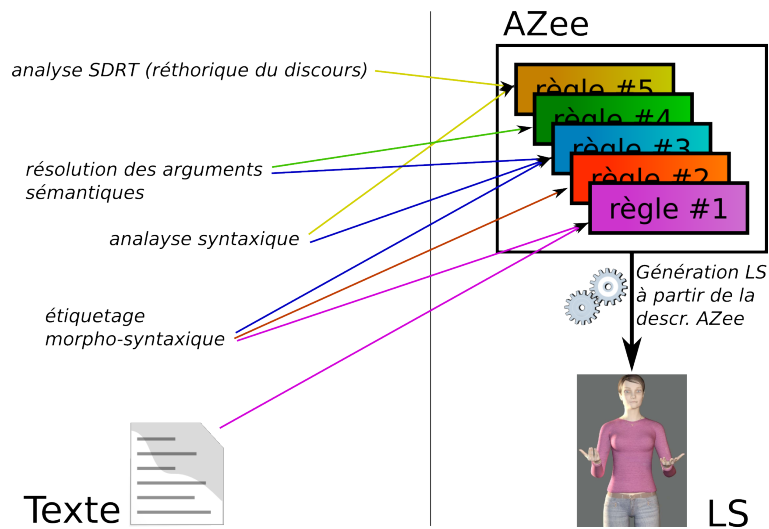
AZee

analyse SDRT (réthorique du discours)

règle #5

règle #4

règle #3

règle #2

règle #1

résolution des arguments sémantiques

analayse syntaxique

Génération LS à partir de la descr. AZee

étiquetage morpho-syntaxique

Texte

LS